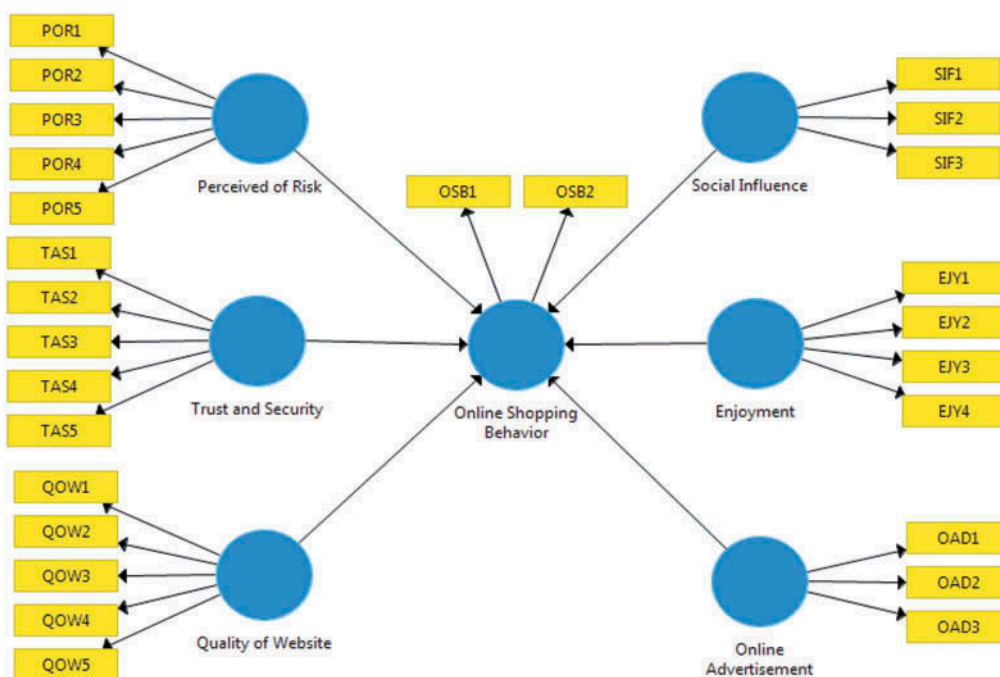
POR1
POR2
POR3
POR4
POR5
Perceived of Risk

OSB1
OSB2

Social Influence
SIF1
SIF2
SIF3

TAS1
TAS2
TAS3
TAS4
TAS5
Trust and Security

Online Shopping Behavior

EJY1
EJY2
EJY3
EJY4
Enjoyment

QOW1
QOW2
QOW3
QOW4
QOW5
Quality of Website

Online Advertisement
OAD1
OAD2
OAD3